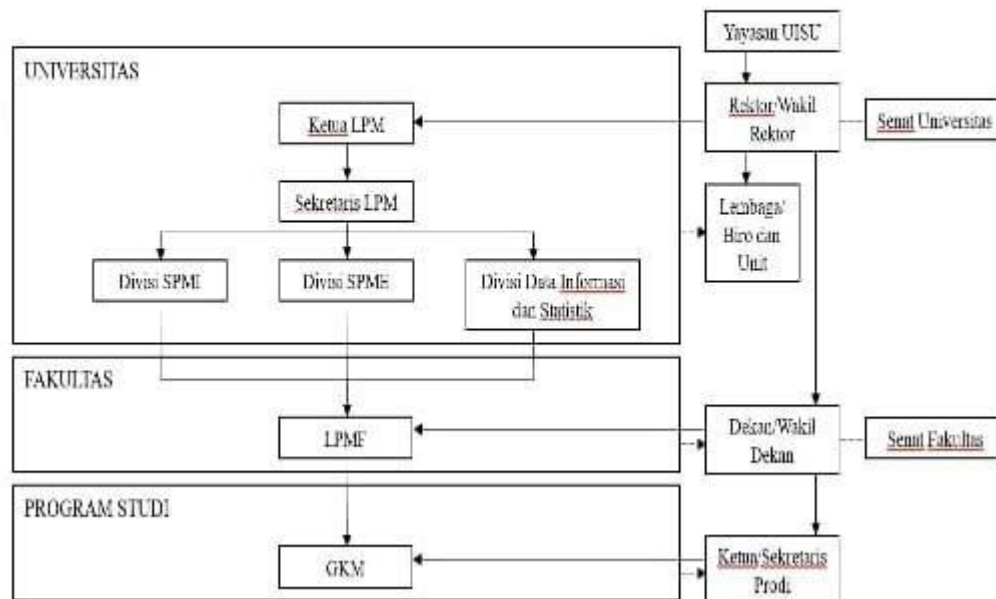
Yayasan UISU

UNIVERSITAS

Ketua LPM

Rektor/Wakil Rektor

Senat Universitas

Sekretaris LPM

Lembaga/ Biro dan Unit

Divisi SPMI

Divisi SPME

Divisi Data Informasi dan Statistik

FAKULTAS

LPMF

Dekan/Wakil Dekan

Senat Fakultas

PROGRAM STUDI

GKM

Ketua/Sekretaris Prodi